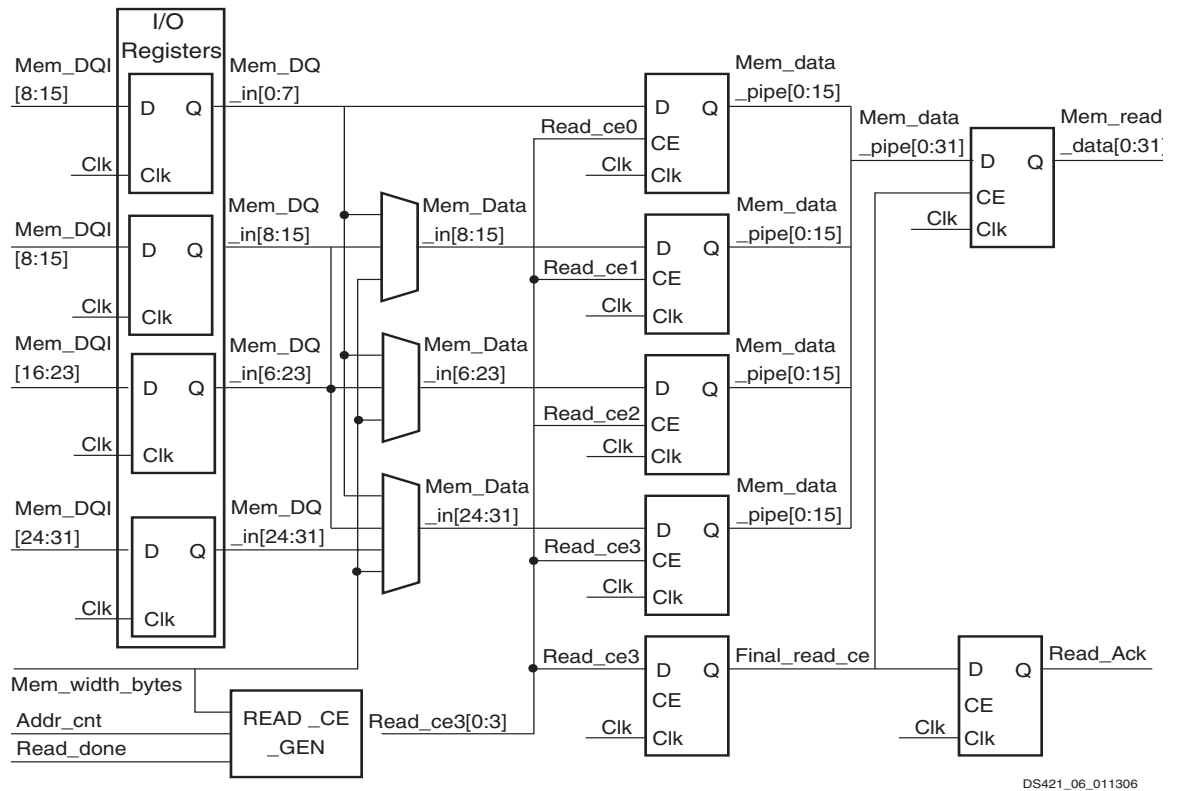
I/O
Registers

Mem_DQI
[8:15]
D Q
Clk
Clk
Mem_DQ
_in[0:7]

Mem_DQI
[8:15]
D Q
Clk
Clk
Mem_DQ
_in[8:15]

Mem_DQI
[16:23]
D Q
Clk
Clk
Mem_DQ
_in[6:23]

Mem_DQI
[24:31]
D Q
Clk
Clk
Mem_DQ
_in[24:31]

Mem_Data
_in[8:15]
Mem_Data
_in[6:23]
Mem_Data
_in[24:31]

Read_ce0
D Q
CE
Clk
Clk
Mem_data
_pipe[0:15]

Read_ce1
D Q
CE
Clk
Clk
Mem_data
_pipe[0:15]

Read_ce2
D Q
CE
Clk
Clk
Mem_data
_pipe[0:15]

Read_ce3
D Q
CE
Clk
Clk
Mem_data
_pipe[0:15]

Read_ce3
D Q
CE
Clk
Clk
Final_read_ce

Mem_data
_pipe[0:31]
D Q
CE
Clk
Clk
Mem_read
_data[0:31]

D Q
CE
Clk
Clk
Read_Ack

Mem_width_bytes
Addr_cnt
Read_done
READ _CE
_GEN
Read_ce3[0:3]

DS421_06_011306